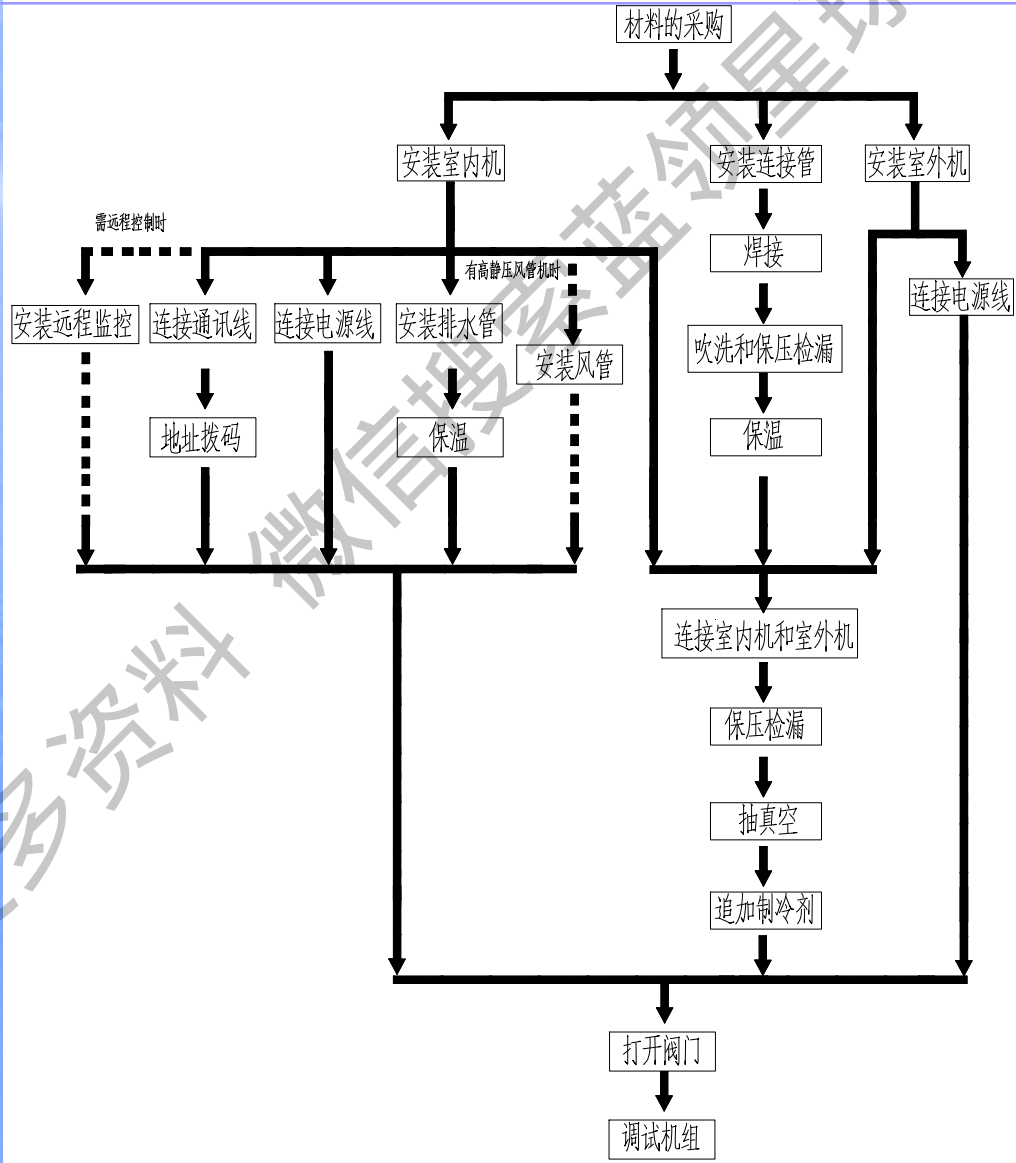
材料的采购

安装室内机

安装连接管

安装室外机

需远程控制时

有高静压风管机时

安装远程监控

连接通讯线

连接电源线

安装排水管

安装风管

焊接

连接电源线

吹洗和保压检漏

地址拨码

保温

保温

连接室内机和室外机

保压检漏

抽真空

追加制冷剂

打开阀门

调试机组

多资料 微信搜索蓝领星坊